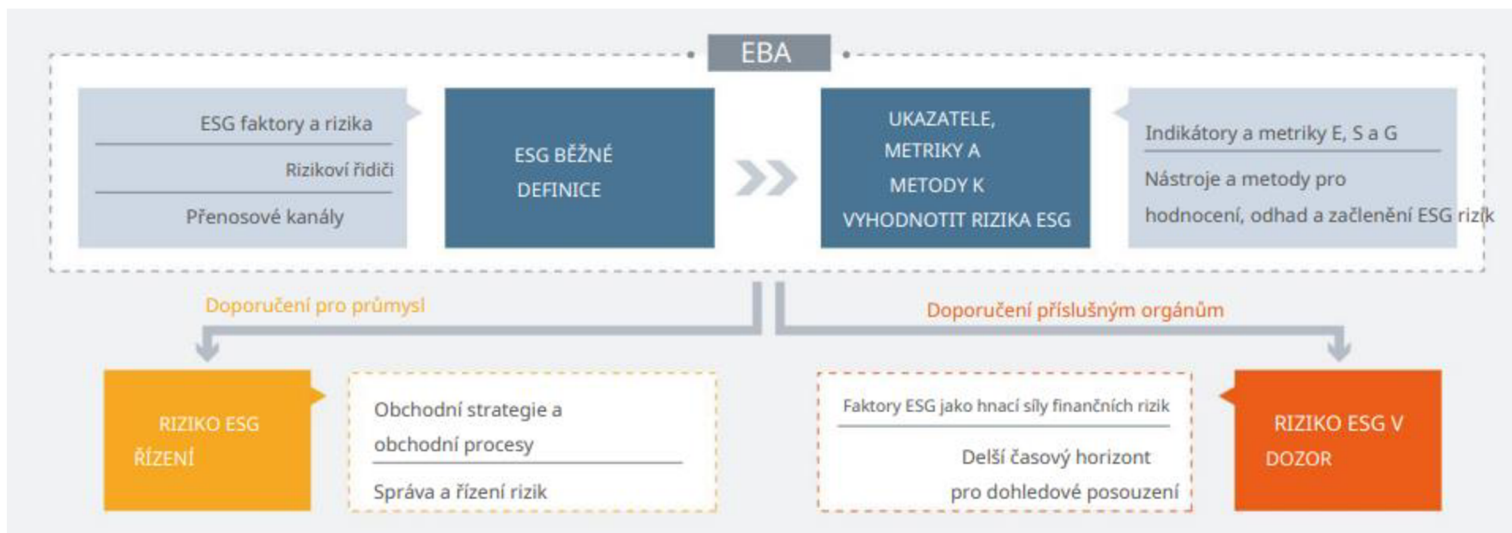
EBA

ESG faktory a rizika

Rizikoví řidiči

Přenosové kanály

ESG BĚŽNÉ DEFINICE

UKAZATELE, METRIKY A METODY K VYHODNOTIT RIZIKA ESG

Indikátory a metriky E, S a G

Nástroje a metody pro hodnocení, odhad a začlenění ESG rizik

Doporučení pro průmysl

Doporučení příslušným orgánům

RIZIKO ESG ŘÍZENÍ

Obchodní strategie a obchodní procesy

Správa a řízení rizik

Faktory ESG jako hnací síly finančních rizik

Delší časový horizont pro dohledové posouzení

RIZIKO ESG V DOZOR